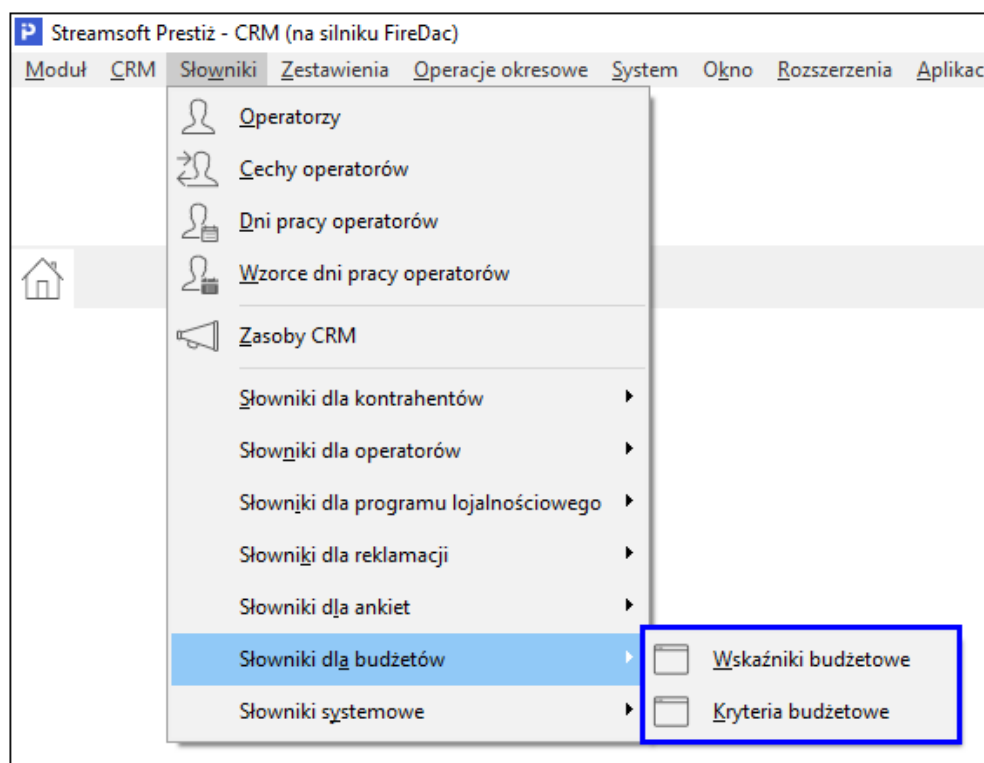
P Streamsoft Prestiż - CRM (na silniku FireDac)

Moduł CRM Słowniki Zestawienia Operacje okresowe System Okno Rozszerzenia Aplikac

Operatorzy
Cechy operatorów
Dni pracy operatorów
Wzorce dni pracy operatorów
Zasoby CRM
Słowniki dla kontrahentów
Słowniki dla operatorów
Słowniki dla programu lojalnościowego
Słowniki dla reklamacji
Słowniki dla ankiet
Słowniki dla budżetów
Słowniki systemowe

Wskaźniki budżetowe
Kryteria budżetowe